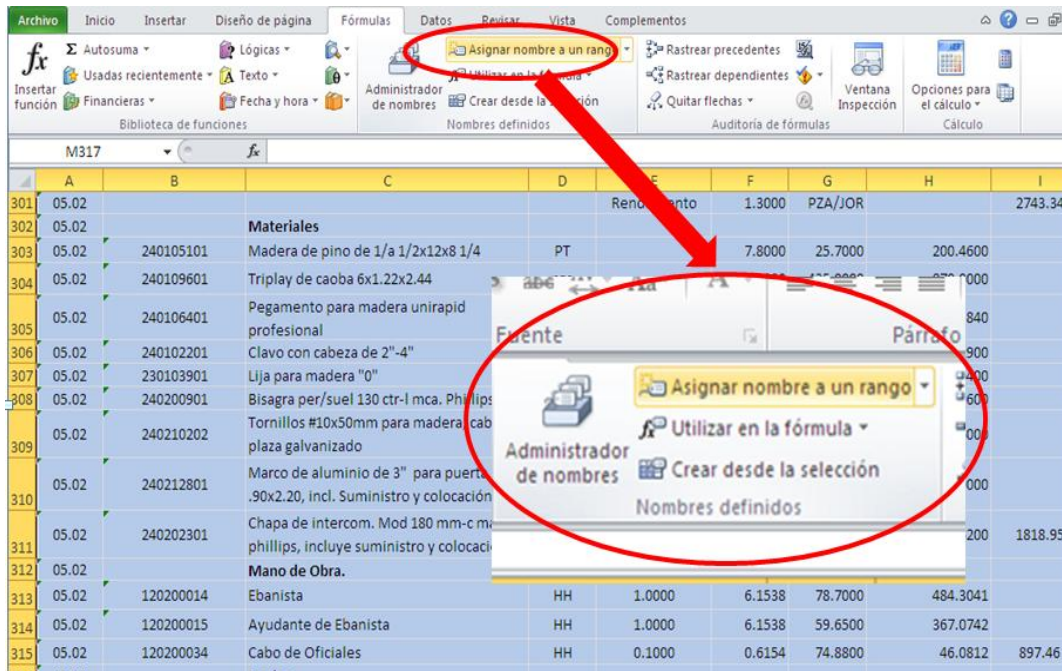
Archivo Inicio Insertar Diseño de página Fórmulas Datos Revisar Vista Complementos

Insertar función
Σ Autosuma
Usadas recientemente
Financieras
Lógicas
Texto
Fecha y hora
Biblioteca de funciones

Administrador de nombres
Asignar nombre a un rango
Utilizar en la fórmula
Crear desde la selección
Nombres definidos

Rastrear precedentes
Rastrear dependientes
Quitar flechas
Auditoría de fórmulas

Ventana Inspección

Opciones para el cálculo
Cálculo

M317 fx

| | A | B | C | D | E | F | G | H | I |
|---|---|---|---|---|---|---|---|---|---|
| 301 | 05.02 | | | | Rend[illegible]nto | 1.3000 | PZA/JOR | | 2743.34 |
| 302 | 05.02 | | Materiales | | | | | | |
| 303 | 05.02 | 240105101 | Madera de pino de 1/a 1/2x12x8 1/4 | PT | | 7.8000 | 25.7000 | 200.4600 | |
| 304 | 05.02 | 240109601 | Triplay de caoba 6x1.22x2.44 | | | | | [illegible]000 | |
| 305 | 05.02 | 240106401 | Pegamento para madera unirapid profesional | | | | | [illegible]840 | |
| 306 | 05.02 | 240102201 | Clavo con cabeza de 2"-4" | | | | | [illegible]900 | |
| 307 | 05.02 | 230103901 | Lija para madera "0" | | | | | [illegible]400 | |
| 308 | 05.02 | 240200901 | Bisagra per/suel 130 ctr-l mca. Philips | | | | | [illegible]600 | |
| 309 | 05.02 | 240210202 | Tornillos #10x50mm para madera cab plaza galvanizado | | | | | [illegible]000 | |
| 310 | 05.02 | 240212801 | Marco de aluminio de 3" para puert .90x2.20, incl. Suministro y colocación | | | | | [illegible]000 | |
| 311 | 05.02 | 240202301 | Chapa de intercom. Mod 180 mm-c m phillips, incluye suministro y colocaci | | | | | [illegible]200 | 1818.95 |
| 312 | 05.02 | | Mano de Obra. | | | | | | |
| 313 | 05.02 | 120200014 | Ebanista | HH | 1.0000 | 6.1538 | 78.7000 | 484.3041 | |
| 314 | 05.02 | 120200015 | Ayudante de Ebanista | HH | 1.0000 | 6.1538 | 59.6500 | 367.0742 | |
| 315 | 05.02 | 120200034 | Cabo de Oficiales | HH | 0.1000 | 0.6154 | 74.8800 | 46.0812 | 897.46 |

Fuente
Párrafo
Administrador de nombres
Asignar nombre a un rango
Utilizar en la fórmula
Crear desde la selección
Nombres definidos